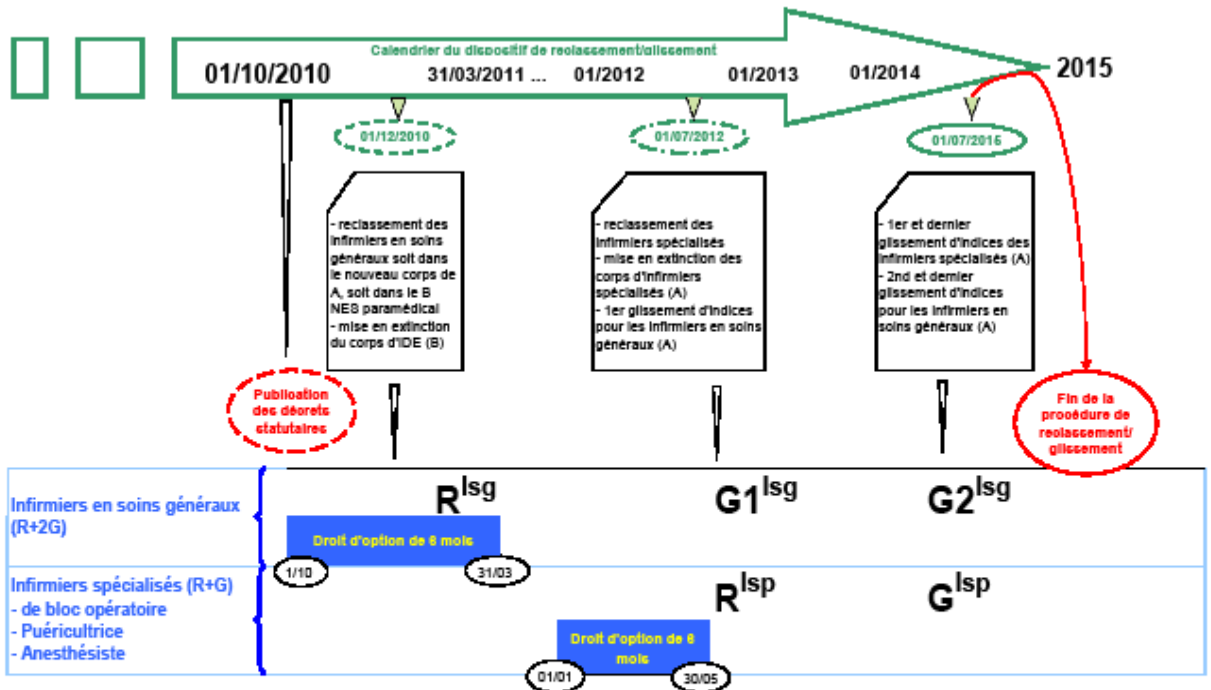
Calendrier du dispositif de reclassement/glissement

01/10/2010

31/03/2011 ...

01/2012

01/2013

01/2014

2015

01/12/2010

01/07/2012

01/07/2015

- reclassement des infirmiers en soins généraux soit dans le nouveau corps de A, soit dans le B NES paramédical
- mise en extinction du corps d'IDE (B)

- reclassement des infirmiers spécialisés
- mise en extinction des corps d'infirmiers spécialisés (A)
- 1er glissement d'indices pour les infirmiers en soins généraux (A)

- 1er et dernier glissement d'indices des infirmiers spécialisés (A)
- 2nd et dernier glissement d'indices pour les infirmiers en soins généraux (A)

Publication des décrets statutaires

Fin de la procédure de reclassement/ glissement

Infirmiers en soins généraux (R+2G)

$R^{Isg}$

$G1^{Isg}$

$G2^{Isg}$

Droit d'option de 6 mois

1/10

31/03

Infirmiers spécialisés (R+G)
- de bloc opératoire
- Puéricultrice
- Anesthésiste

$R^{Isp}$

$G^{Isp}$

Droit d'option de 6 mois

01/01

30/05